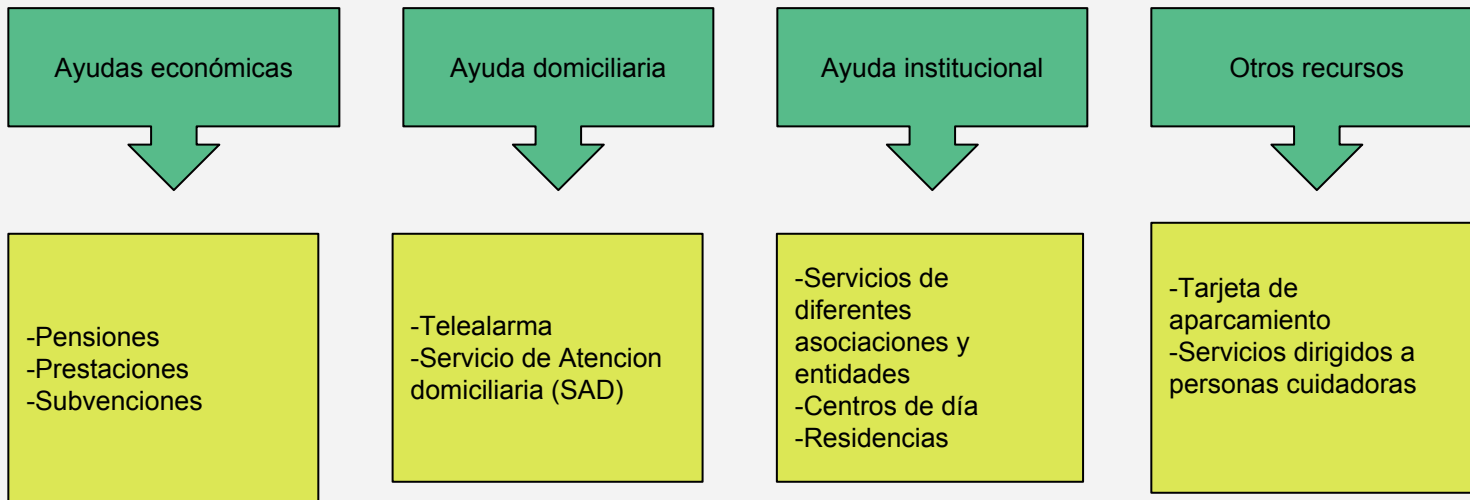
Ayudas económicas

-Pensiones
-Prestaciones
-Subvenciones

Ayuda domiciliaria

-Telealarma
-Servicio de Atencion domiciliaria (SAD)

Ayuda institucional

-Servicios de diferentes asociaciones y entidades
-Centros de día
-Residencias

Otros recursos

-Tarjeta de aparcamiento
-Servicios dirigidos a personas cuidadoras